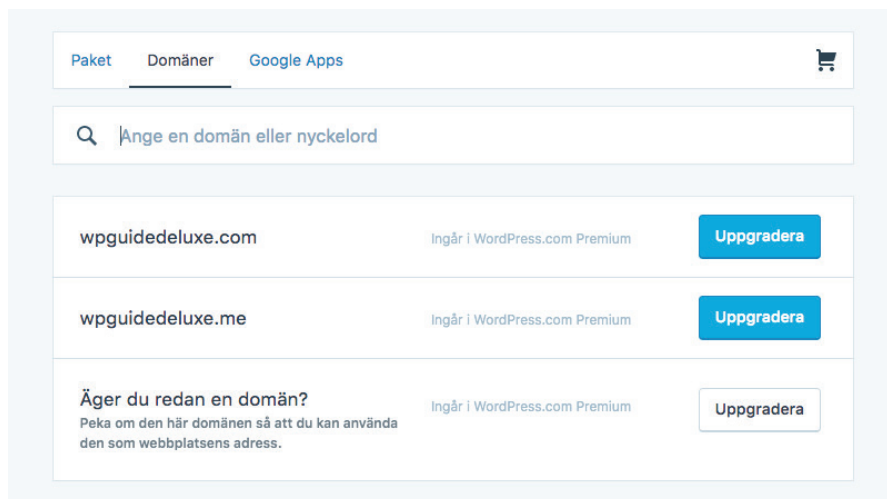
Paket Domäner Google Apps

Ange en domän eller nyckelord

wpguidedeluxe.com Ingår i WordPress.com Premium Uppgradera

wpguidedeluxe.me Ingår i WordPress.com Premium Uppgradera

Äger du redan en domän?
Peka om den här domänen så att du kan använda den som webbplatsens adress.
Ingår i WordPress.com Premium Uppgradera